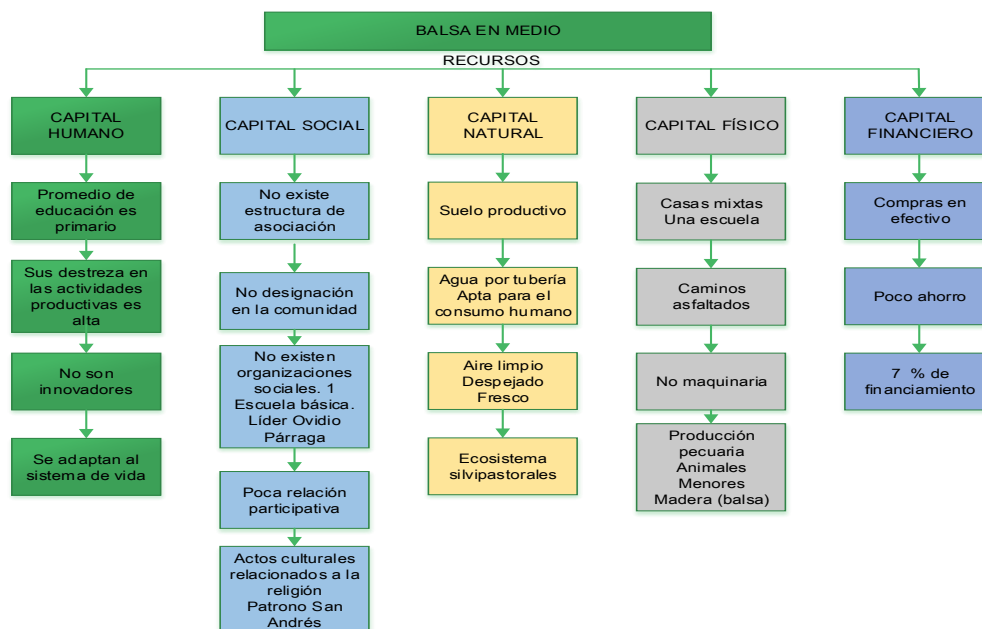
BALSA EN MEDIO

RECURSOS

CAPITAL HUMANO

Promedio de educación es primario

Sus destreza en las actividades productivas es alta

No son innovadores

Se adaptan al sistema de vida

CAPITAL SOCIAL

No existe estructura de asociación

No designación en la comunidad

No existen organizaciones sociales. 1 Escuela básica. Líder Ovidio Párraga

Poca relación participativa

Actos culturales relacionados a la religión Patrono San Andrés

CAPITAL NATURAL

Suelo productivo

Agua por tubería Apta para el consumo humano

Aire limpio Despejado Fresco

Ecosistema silvipastorales

CAPITAL FÍSICO

Casas mixtas Una escuela

Caminos asfaltados

No maquinaria

Producción pecuaria Animales Menores Madera (balsa)

CAPITAL FINANCIERO

Compras en efectivo

Poco ahorro

7 % de financiamiento